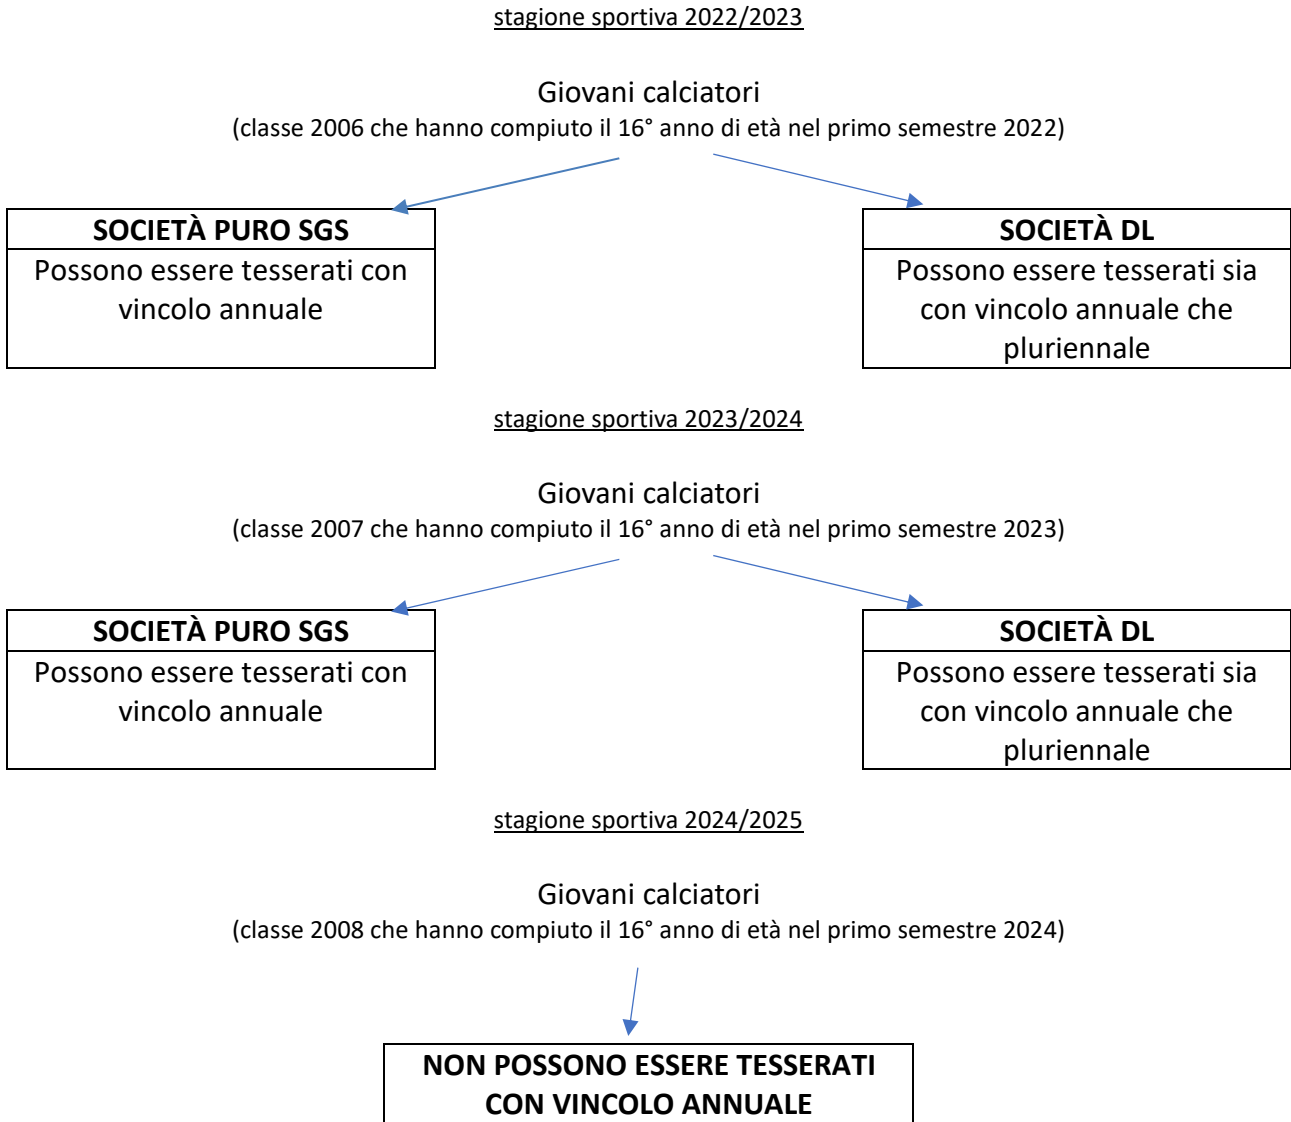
stagione sportiva 2022/2023

Giovani calciatori
(classe 2006 che hanno compiuto il 16° anno di età nel primo semestre 2022)

SOCIETÀ PURO SGS
Possono essere tesserati con vincolo annuale

SOCIETÀ DL
Possono essere tesserati sia con vincolo annuale che pluriennale

stagione sportiva 2023/2024

Giovani calciatori
(classe 2007 che hanno compiuto il 16° anno di età nel primo semestre 2023)

SOCIETÀ PURO SGS
Possono essere tesserati con vincolo annuale

SOCIETÀ DL
Possono essere tesserati sia con vincolo annuale che pluriennale

stagione sportiva 2024/2025

Giovani calciatori
(classe 2008 che hanno compiuto il 16° anno di età nel primo semestre 2024)

NON POSSONO ESSERE TESSERATI CON VINCOLO ANNUALE